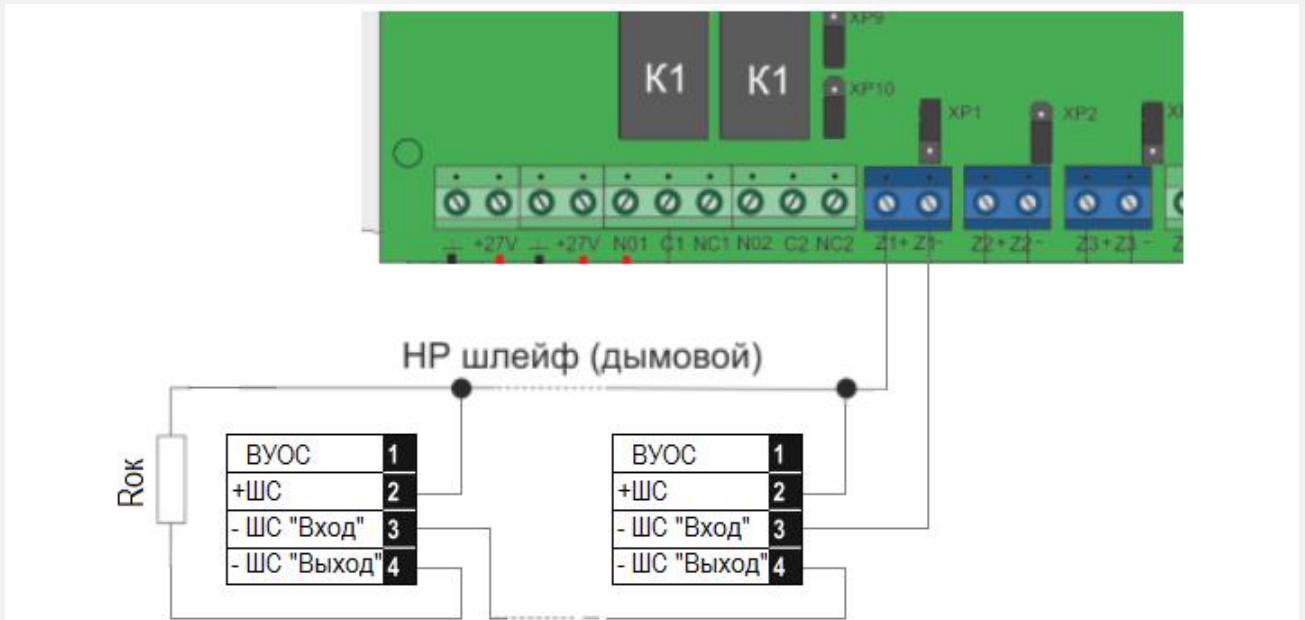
XP9
K1
K1
XP10
XP1
XP2
+27V
+27V
N01
C1
NC1
N02
C2
NC2
Z1+
Z1-
Z2+
Z2-
Z3+
Z3-

НР шлейф (дымовой)

Rок

| ВУОС | 1 |
|---|---|
| +ШС | 2 |
| - ШС "Вход" | 3 |
| - ШС "Выход" | 4 |

| ВУОС | 1 |
|---|---|
| +ШС | 2 |
| - ШС "Вход" | 3 |
| - ШС "Выход" | 4 |